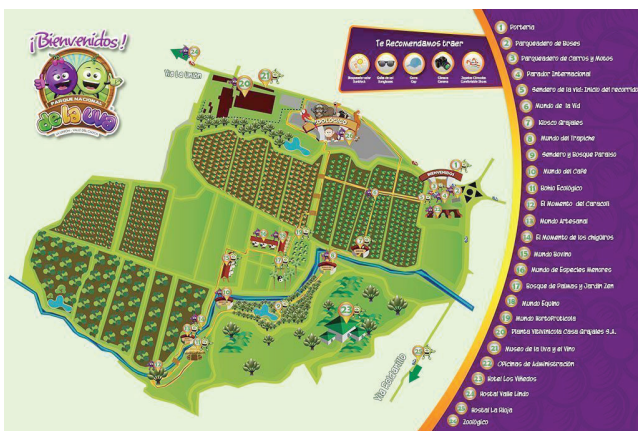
¡Bienvenidos!

PARQUE NACIONAL de la UVA

Te Recomendamos traer
Bloqueador solar
Gafas de sol
Gorra
Cámara
Zapatos Cómodos

Vía La Unión
Vía Roldanillo

BIENVENIDOS

1 Portería
2 Parqueadero de Buses
3 Parqueadero de Carros y Motos
4 Paradero Internacional
5 Sendero de la Vid: Inicio del recorrido
6 Mundo de la Vid
7 Kiosco Grajales
8 Mundo del Trapiche
9 Sendero y Bosque Paraíso
10 Mundo del Café
11 Bohío Ecológico
12 El Momento del Caracol
13 Mundo Artesanal
14 El Momento de los chigüiros
15 Mundo Bovino
16 Mundo de Especies Menores
17 Bosque de Palmas y Jardín Zen
18 Mundo Equino
19 Mundo Hortofrutícola
20 Planta Vitivinícola Casa Grajales S.A.
21 Museo de la Uva y el Vino
22 Oficinas de Administración
23 Hotel Los Viñedos
24 Hostal Valle Lindo
25 Hostal La Rioja
26 Zoológico